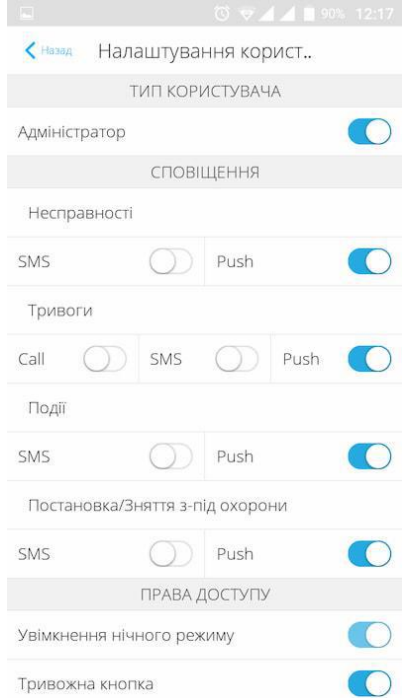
90% 12:17

Назад Налаштування корист..

ТИП КОРИСТУВАЧА

Адміністратор

СПОВІЩЕННЯ

Несправності

SMS | Push

Тривоги

Call | SMS | Push

Події

SMS | Push

Постановка/Зняття з-під охорони

SMS | Push

ПРАВА ДОСТУПУ

Увімкнення нічного режиму

Тривожна кнопка